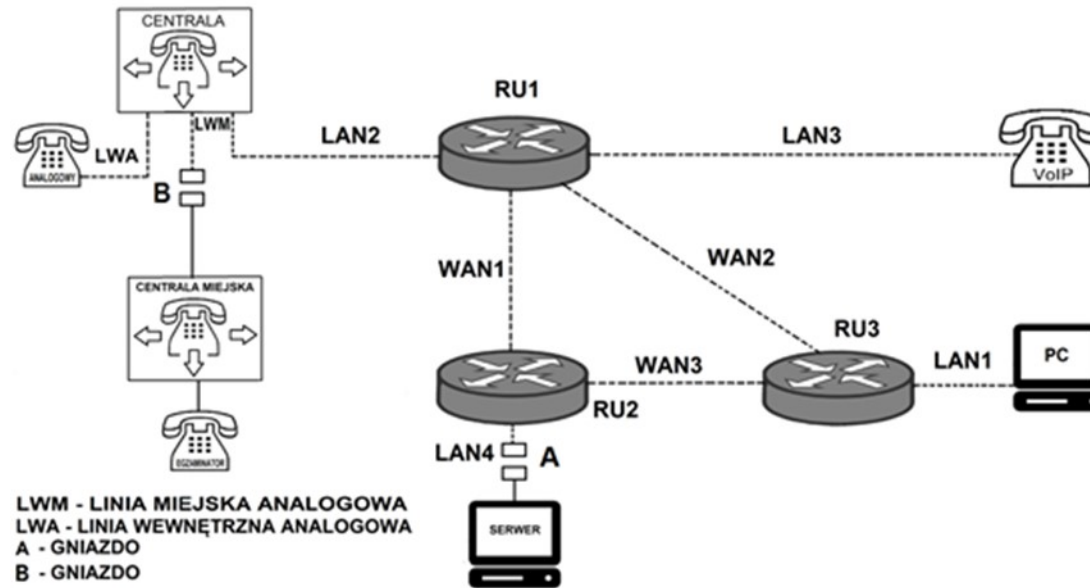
CENTRALA

RU1

LWM

LAN2

LAN3

LWA

ANALOGOWY

VoIP

B

WAN1

WAN2

CENTRALA MIEJSKA

RU3

LAN1

PC

WAN3

RU2

LAN4

A

EGZAMINATOR

LWM - LINIA MIEJSKA ANALOGOWA
LWA - LINIA WEWNĘTRZNA ANALOGOWA
A - GNIAZDO
B - GNIAZDO

SERWER